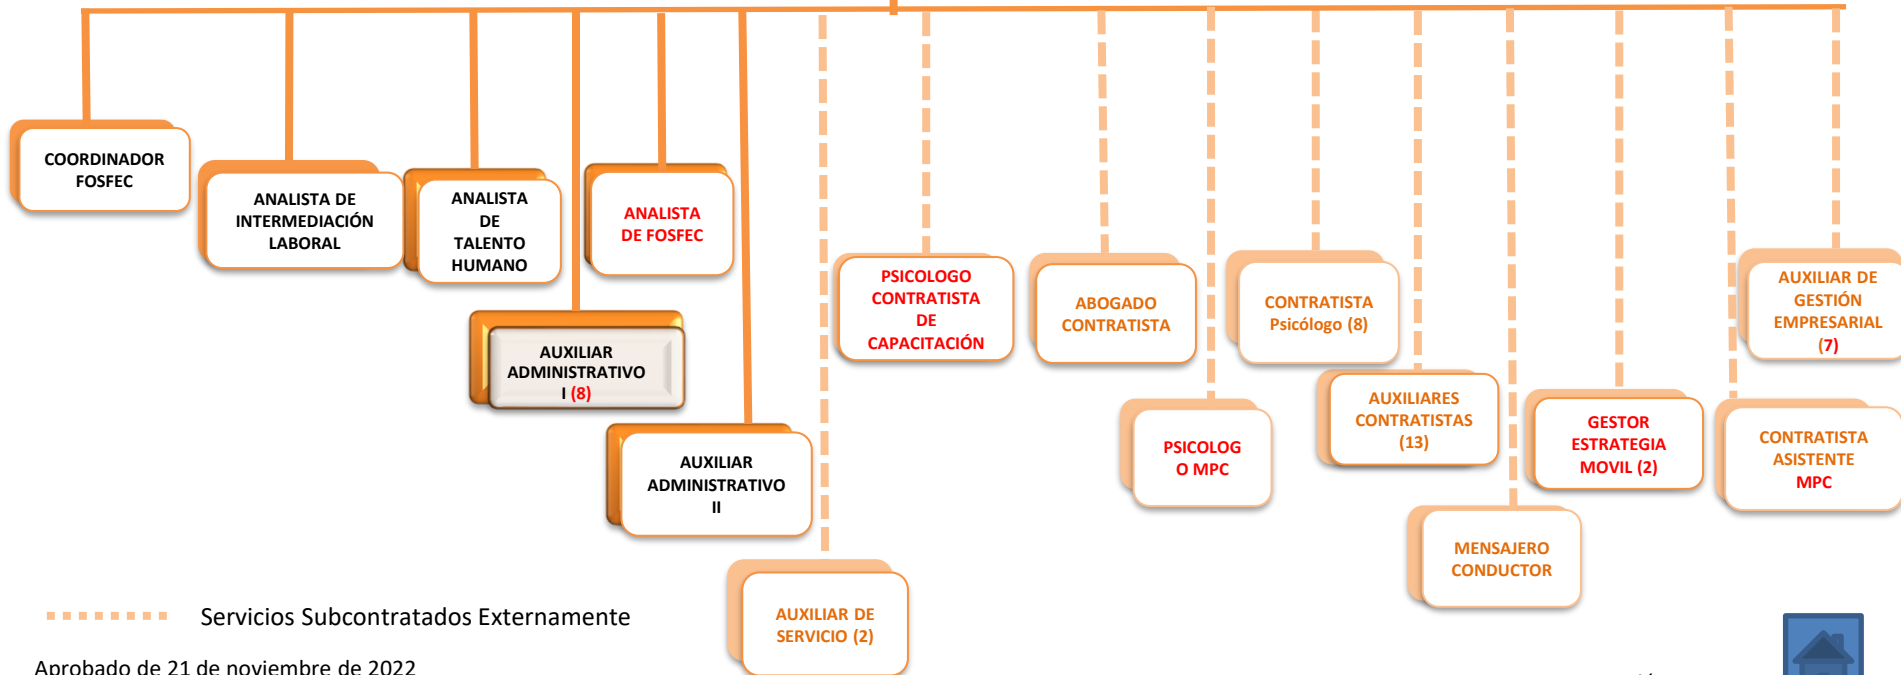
COORDINADOR FOSFEC

ANALISTA DE INTERMEDIACIÓN LABORAL

ANALISTA DE TALENTO HUMANO

ANALISTA DE FOSFEC

AUXILIAR ADMINISTRATIVO I (8)

AUXILIAR ADMINISTRATIVO II

PSICOLOGO CONTRATISTA DE CAPACITACIÓN

ABOGADO CONTRATISTA

CONTRATISTA Psicólogo (8)

AUXILIAR DE GESTIÓN EMPRESARIAL (7)

PSICOLOG O MPC

AUXILIARES CONTRATISTAS (13)

GESTOR ESTRATEGIA MOVIL (2)

CONTRATISTA ASISTENTE MPC

MENSAJERO CONDUCTOR

AUXILIAR DE SERVICIO (2)

Servicios Subcontratados Externamente

Aprobado de 21 de noviembre de 2022